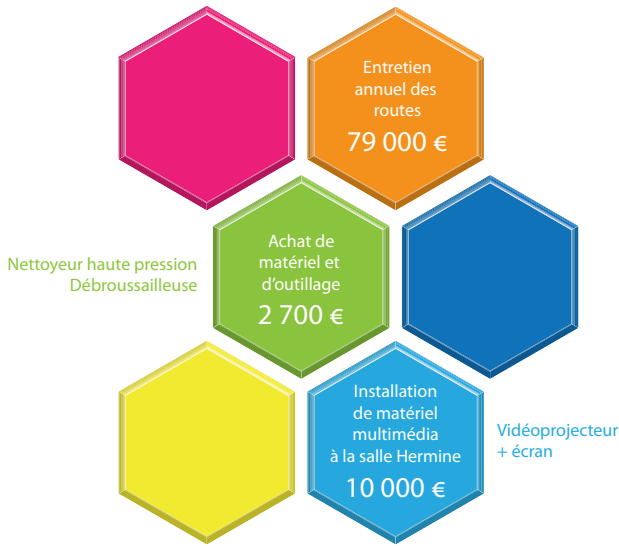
Entretien annuel des routes
79 000 €

Nettoyeur haute pression
Débroussailleuse

Achat de matériel et d'outillage
2 700 €

Installation de matériel multimédia à la salle Hermine
10 000 €

Vidéoprojecteur + écran